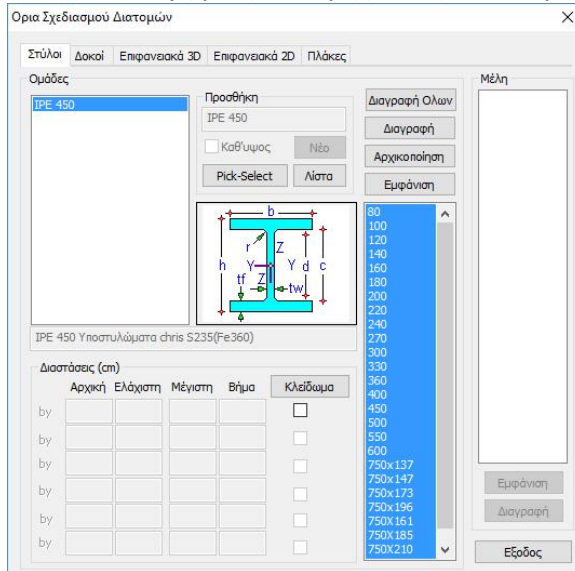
Ορια Σχεδιασμού Διατομών

×

Στύλοι | Δοκοί | Επιφανειακά 3D | Επιφανειακά 2D | Πλάκες

Ομάδες

IPE 450

Προσθήκη

IPE 450

Καθ'υψος

Νέο

Pick-Select

Λίστα

Διαγραφή Ολων

Διαγραφή

Αρχικοποίηση

Εμφάνιση

b
r
Z
h
Y
Y
d
c
tf
Z
tw

80
100
120
140
160
180
200
220
240
270
300
330
360
400
450
500
550
600
750x137
750x147
750x173
750x196
750X161
750X185
750X210

Μέλη

IPE 450 Υποστυλώματα chris S235(Fe360)

Διαστάσεις (cm)

| | Αρχική | Ελάχιστη | Μέγιστη | Βήμα | Κλείδωμα |
|---|---|---|---|---|---|
| by | | | | | |
| by | | | | | |
| by | | | | | |
| by | | | | | |
| by | | | | | |
| by | | | | | |

Εμφάνιση

Διαγραφή

Εξοδος